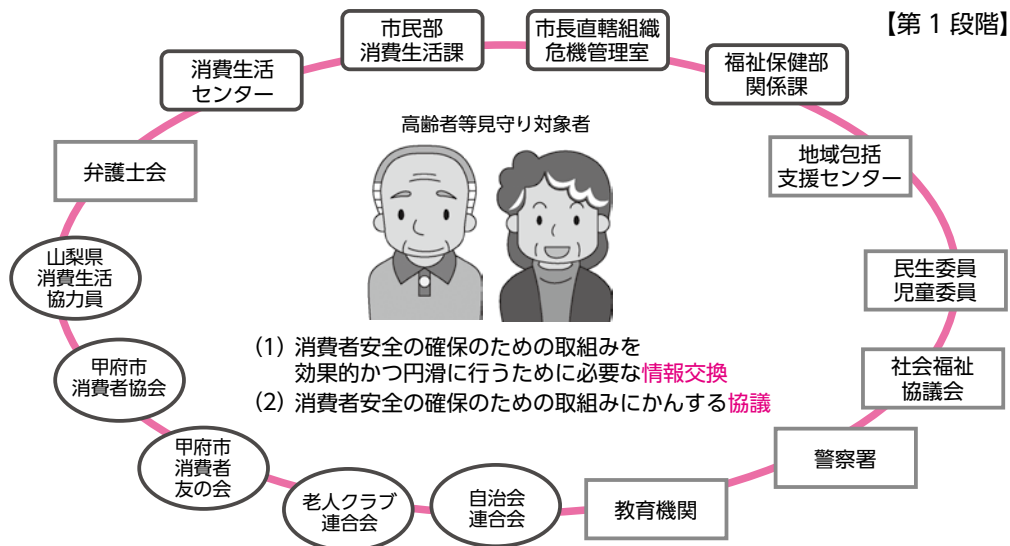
【第 1 段階】

市民部
消費生活課

市長直轄組織
危機管理室

福祉保健部
関係課

消費生活
センター

高齢者等見守り対象者

地域包括
支援センター

弁護士会

民生委員
児童委員

山梨県
消費生活
協力員

甲府市
消費者協会

(1) 消費者安全の確保のための取組みを
効果的かつ円滑に行うために必要な情報交換
(2) 消費者安全の確保のための取組みにかんする協議

社会福祉
協議会

甲府市
消費者
友の会

警察署

老人クラブ
連合会

自治会
連合会

教育機関